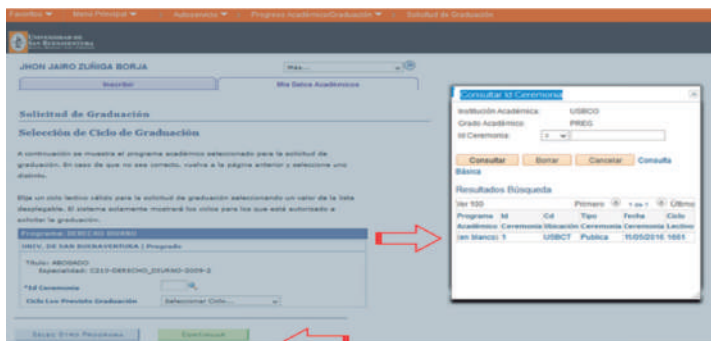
Favoritos ▼ Menú Principal ▼ > Autoservicio ▼ > Progreso AcadémicoGraduación ▼ > Solicitud de Graduación

Universidad de San Buenaventura

JHON JAIRO ZUÑIGA BORJA

Más...

Inscribir

Mis Datos Académicos

Solicitud de Graduación

Selección de Ciclo de Graduación

A continuación se muestra el programa académico seleccionado para la solicitud de graduación. En caso de que no sea correcto, vuelva a la página anterior y seleccione uno distinto.

Elija un ciclo lectivo válido para la solicitud de graduación seleccionando un valor de la lista desplegable. El sistema solamente mostrará los ciclos para los que está autorizado a solicitar la graduación.

Programa: DERECHO DIURNO

UNIV. DE SAN BUENAVENTURA | Pregrado

Título: ABOGADO
Especialidad: C210-DERECHO_DIURNO-2009-2

*Id Ceremonia

Ciclo Lec Previsto Graduación

Seleccionar Ciclo...

Selec Otro Programa

Continuar

Consultar Id Ceremonia

Institución Académica: USBCO
Grado Académico: PREG
Id Ceremonia: =

Consultar Borrar Cancelar Consulta Básica

Resultados Búsqueda

Ver 100 Primero 1 de 1 Último

| Programa Académico | Id Ceremonia | Cd Ubicación | Tipo Ceremonia | Fecha Ceremonia | Ciclo Lectivo |
|---|---|---|---|---|---|
| (en blanco) | 1 | USBCT | Publica | 15/05/2016 | 1601 |